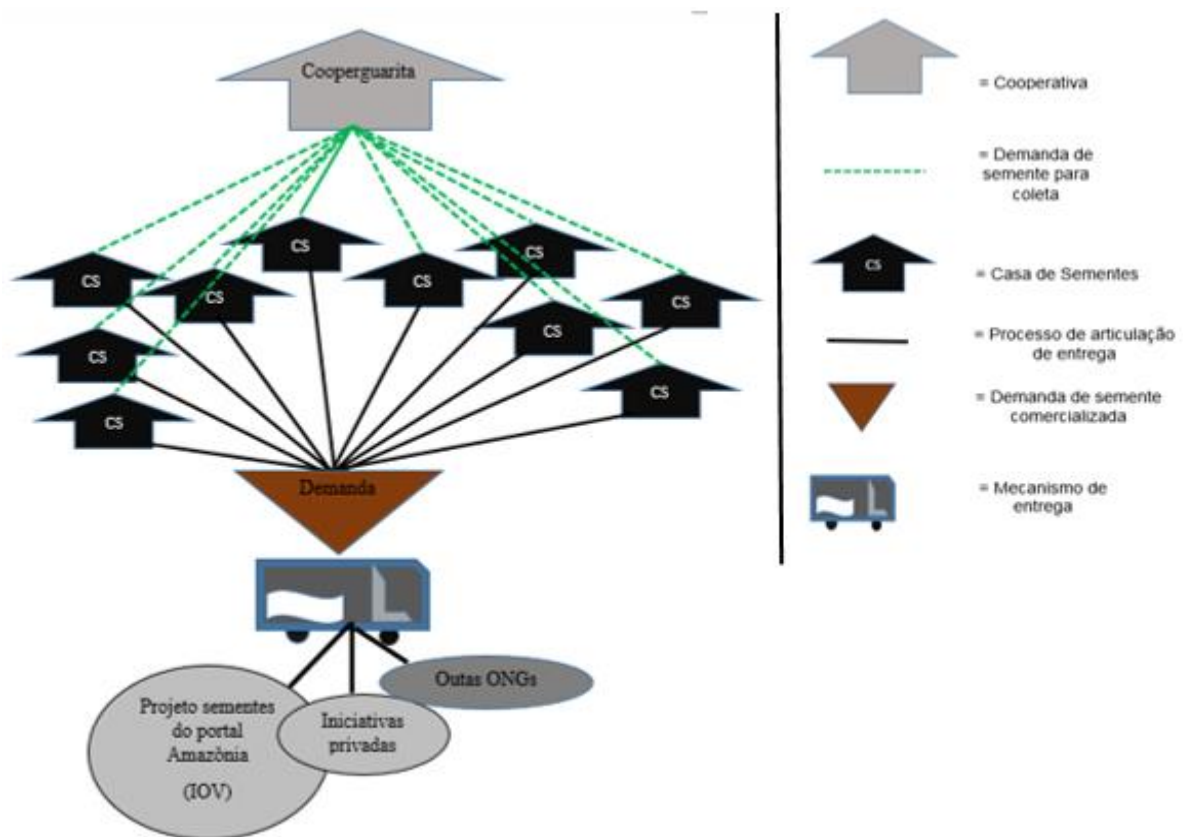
Cooperguarita

CS

CS

CS

CS

CS

CS

CS

CS

CS

CS

Demanda

Projeto sementes do portal Amazônia (IOV)

Iniciativas privadas

Outas ONGs

= Cooperativa

= Demanda de semente para coleta

CS

= Casa de Sementes

= Processo de articulação de entrega

= Demanda de semente comercializada

= Mecanismo de entrega